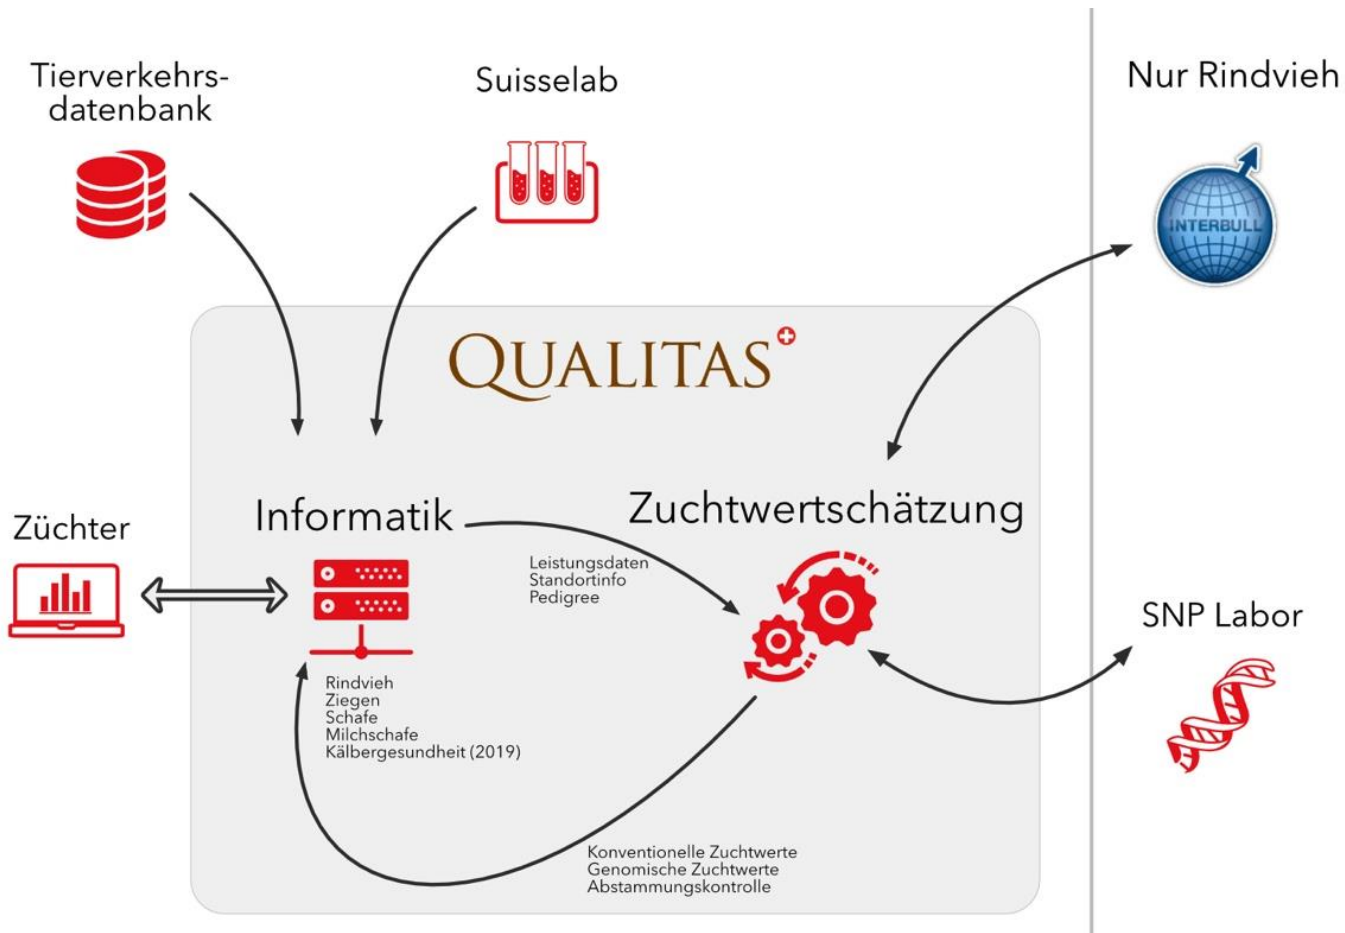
Tierverkehrs-
datenbank

Suisselab

Nur Rindvieh

INTERBULL

QUALITAS

Züchter

Informatik

Zuchtwertschätzung

Leistungsdaten
Standortinfo
Pedigree

SNP Labor

Rindvieh
Ziegen
Schafe
Milchschafe
Kälbergesundheit (2019)

Konventionelle Zuchtwerte
Genomische Zuchtwerte
Abstammungskontrolle